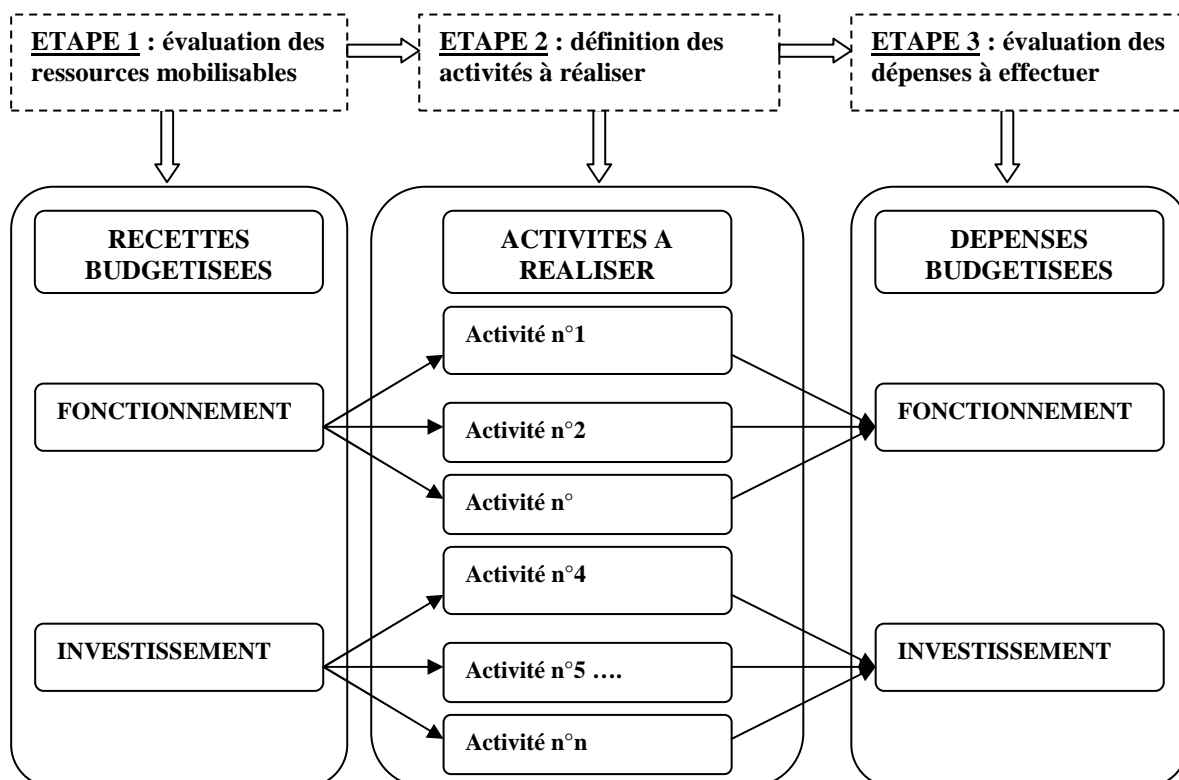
ETAPE 1 : évaluation des ressources mobilisables

ETAPE 2 : définition des activités à réaliser

ETAPE 3 : évaluation des dépenses à effectuer

RECETTES BUDGETISEES

FONCTIONNEMENT

INVESTISSEMENT

ACTIVITES A REALISER

Activité n°1

Activité n°2

Activité n°

Activité n°4

Activité n°5 ….

Activité n°n

DEPENSES BUDGETISEES

FONCTIONNEMENT

INVESTISSEMENT